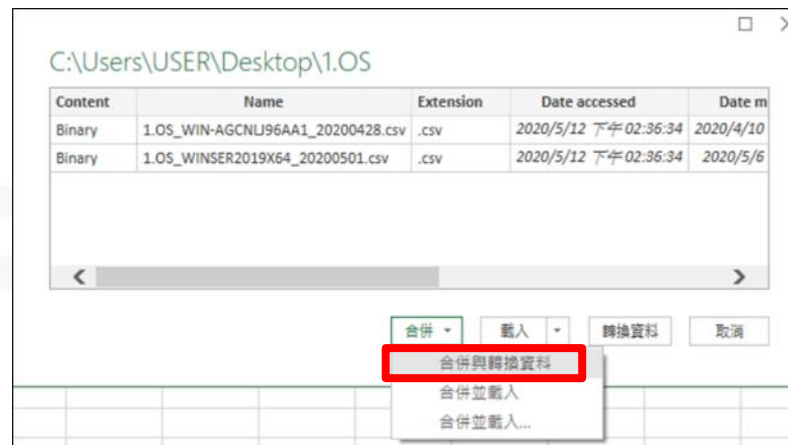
C:\Users\USER\Desktop\1.OS

| Content | Name | Extension | Date accessed | Date m |
|---|---|---|---|---|
| Binary | 1.OS_WIN-AGCNLJ96AA1_20200428.csv | .csv | 2020/5/12 下午 02:36:34 | 2020/4/10 |
| Binary | 1.OS_WINSER2019X64_20200501.csv | .csv | 2020/5/12 下午 02:36:34 | 2020/5/6 |

合併 ▾ 載入 ▾ 轉換資料 取消

合併與轉換資料
合併並載入
合併並載入...